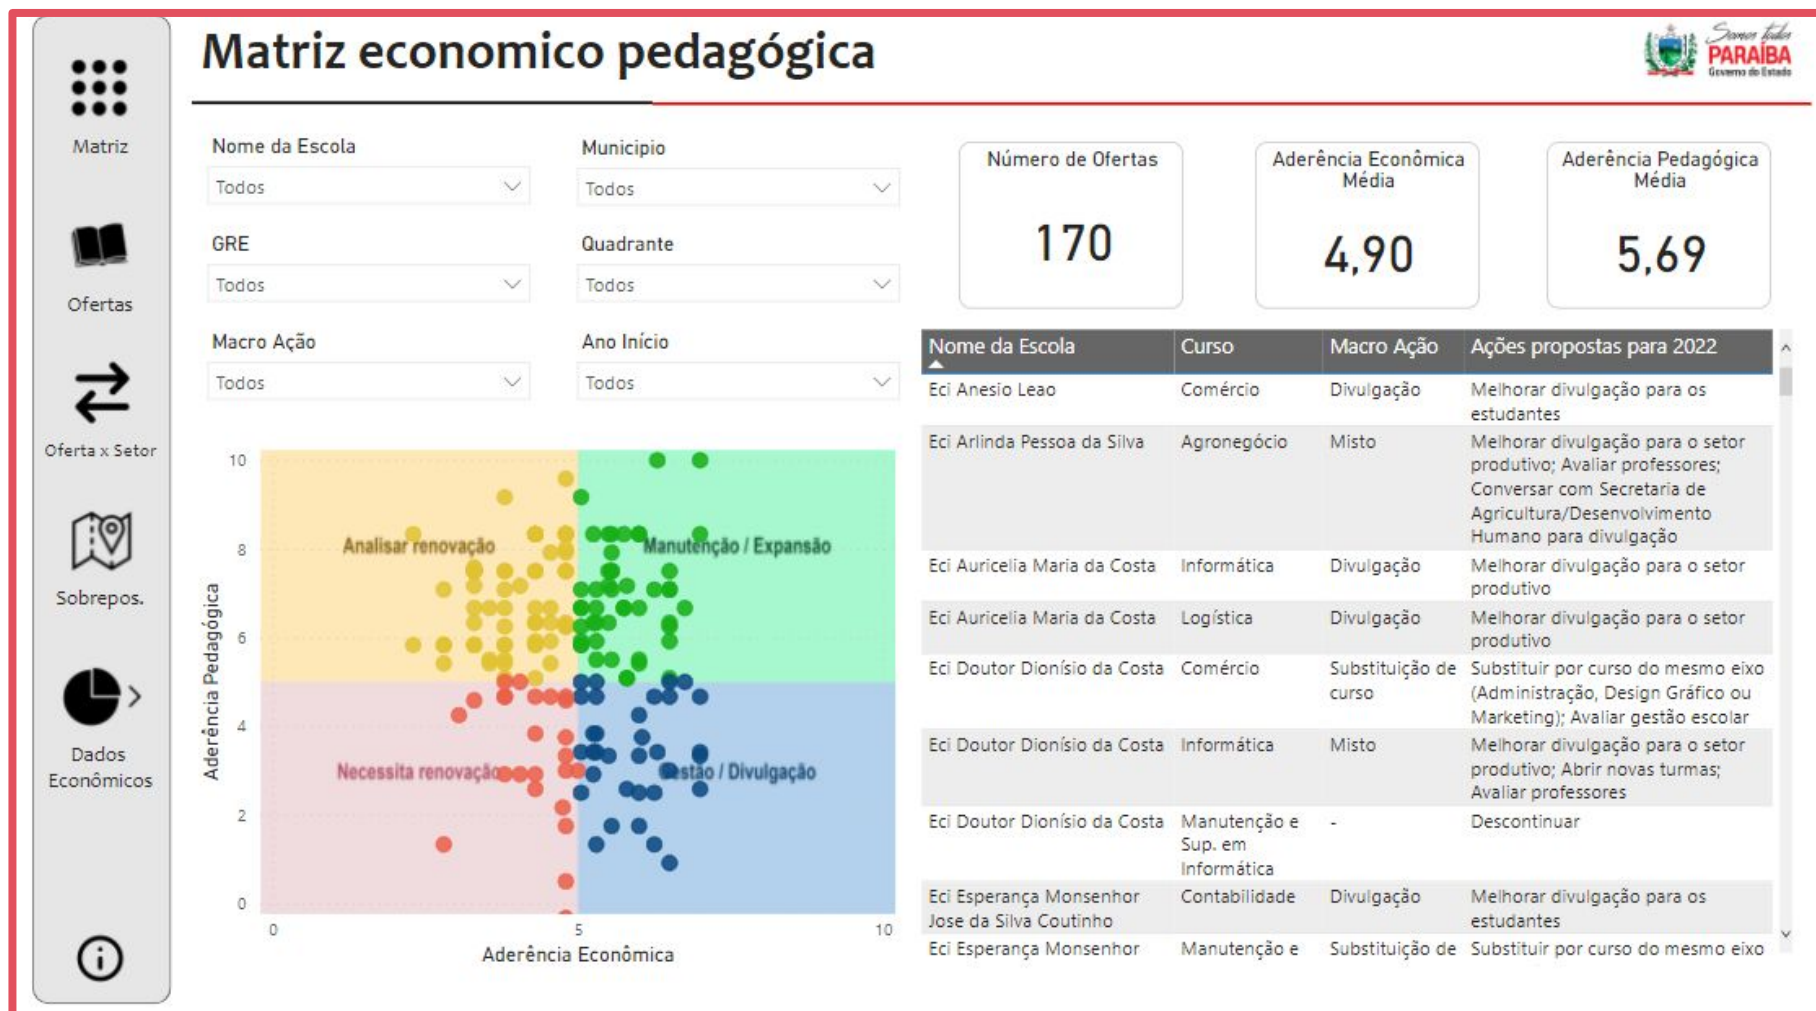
Matriz

Ofertas

Oferta x Setor

Sobrepos.

Dados Econômicos

Matriz economico pedagógica

Somos todos PARAÍBA Governo do Estado

Nome da Escola
Todos

Municipio
Todos

GRE
Todos

Quadrante
Todos

Macro Ação
Todos

Ano Início
Todos

Número de Ofertas
170

Aderência Econômica Média
4,90

Aderência Pedagógica Média
5,69

Analisar renovação
Manutenção / Expansão
Necessita renovação
Gestão / Divulgação

10
8
6
4
2
0
Aderência Pedagógica

0
5
10
Aderência Econômica

| Nome da Escola | Curso | Macro Ação | Ações propostas para 2022 |
|---|---|---|---|
| Eci Anesio Leao | Comércio | Divulgação | Melhorar divulgação para os estudantes |
| Eci Arlinda Pessoa da Silva | Agronegócio | Misto | Melhorar divulgação para o setor produtivo; Avaliar professores; Conversar com Secretaria de Agricultura/Desenvolvimento Humano para divulgação |
| Eci Auricelia Maria da Costa | Informática | Divulgação | Melhorar divulgação para o setor produtivo |
| Eci Auricelia Maria da Costa | Logística | Divulgação | Melhorar divulgação para o setor produtivo |
| Eci Doutor Dionísio da Costa | Comércio | Substituição de curso | Substituir por curso do mesmo eixo (Administração, Design Gráfico ou Marketing); Avaliar gestão escolar |
| Eci Doutor Dionísio da Costa | Informática | Misto | Melhorar divulgação para o setor produtivo; Abrir novas turmas; Avaliar professores |
| Eci Doutor Dionísio da Costa | Manutenção e Sup. em Informática | - | Descontinuar |
| Eci Esperança Monsenhor Jose da Silva Coutinho | Contabilidade | Divulgação | Melhorar divulgação para os estudantes |
| Eci Esperança Monsenhor | Manutenção e | Substituição de | Substituir por curso do mesmo eixo |